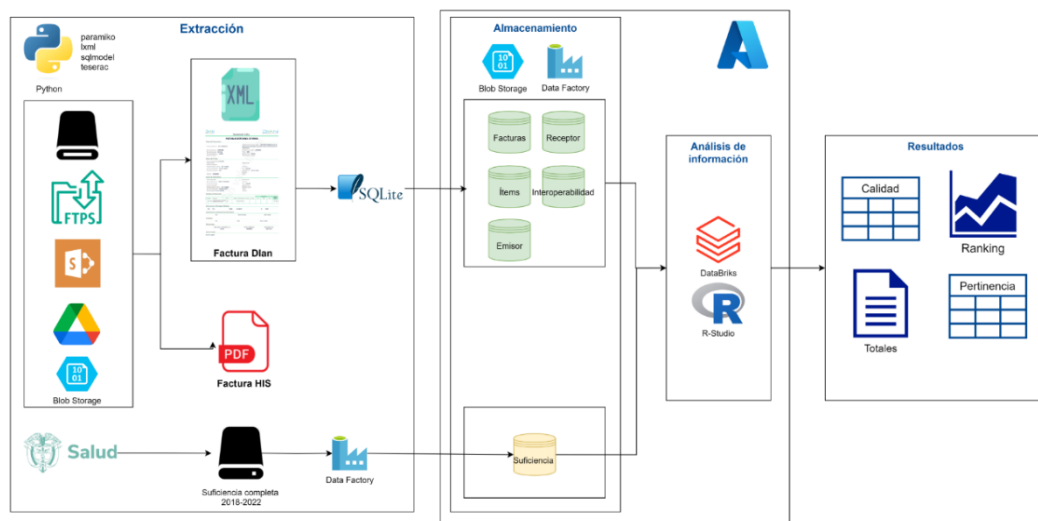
Extracción

paramiko
lxml
sqlmodel
teserac

Python

FTPS

Blob Storage

XML

Factura Dian

PDF

Factura HIS

SQLite

Salud

Suficiencia completa
2018-2022

Data Factory

Almacenamiento

Blob Storage

Data Factory

Facturas

Receptor

Ítems

Interoperabilidad

Emisor

Suficiencia

Análisis de información

DataBriks

R

R-Studio

Resultados

Calidad

Ranking

Totales

Pertinencia